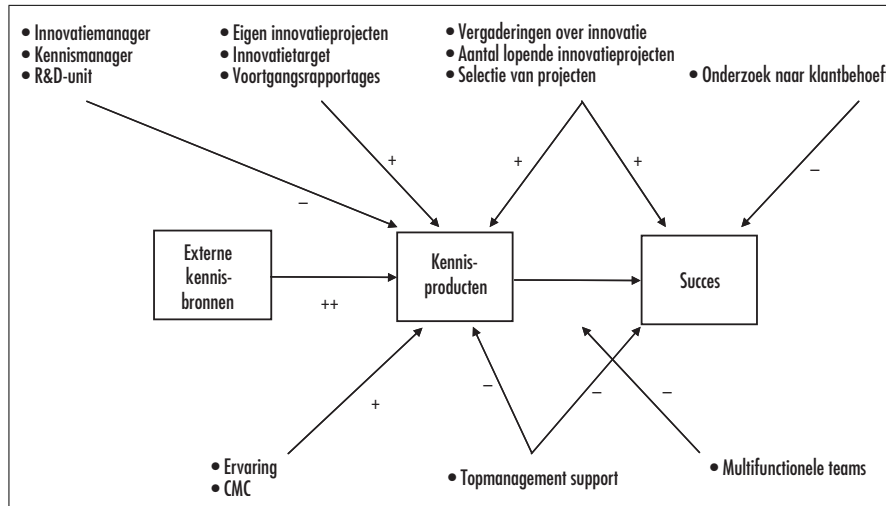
• Innovatiemanager
• Kennismanager
• R&D-unit

• Eigen innovatieprojecten
• Innovatietarget
• Voortgangsrapportages

• Vergaderingen over innovatie
• Aantal lopende innovatieprojecten
• Selectie van projecten

• Onderzoek naar klantbehoef

–

+

+

+

–

Externe kennisbronnen

++

Kennisproducten

Succes

+

–

–

–

• Ervaring
• CMC

• Topmanagement support

• Multifunctionele teams